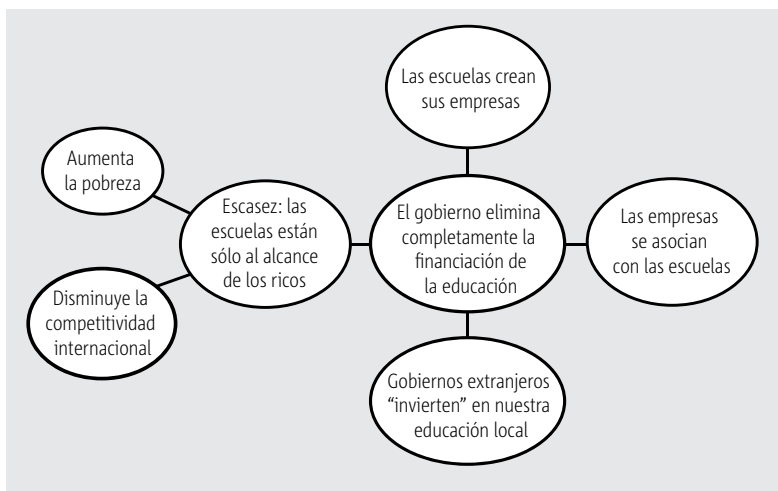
Las escuelas crean sus empresas

Aumenta la pobreza

Escasez: las escuelas están sólo al alcance de los ricos

El gobierno elimina completamente la financiación de la educación

Las empresas se asocian con las escuelas

Disminuye la competitividad internacional

Gobiernos extranjeros "invierten" en nuestra educación local